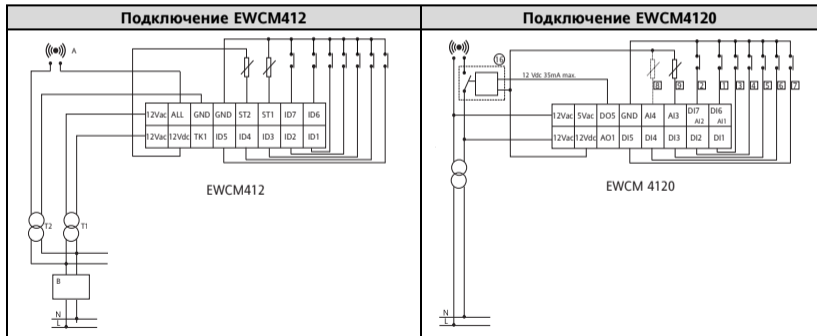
| Подключение EWCM412 | Подключение EWCM4120 |
|---|---|
| A | 16 |
| 12Vac ALL GND GND ST2 ST1 ID7 ID6 | 12 Vdc 35mA max. |
| 12Vac 12Vdc TK1 ID5 ID4 ID3 ID2 ID1 | 8 9 2 1 3 4 5 6 7 |
| EWCM412 | 12Vac 5Vac DO5 GND AI4 AI3 DI7 AI2 DI6 AI1 |
| T2 T1 | 12Vac 12Vdc AO1 DI5 DI4 DI3 DI2 DI1 |
| B | EWCM 4120 |
| N L | N L |